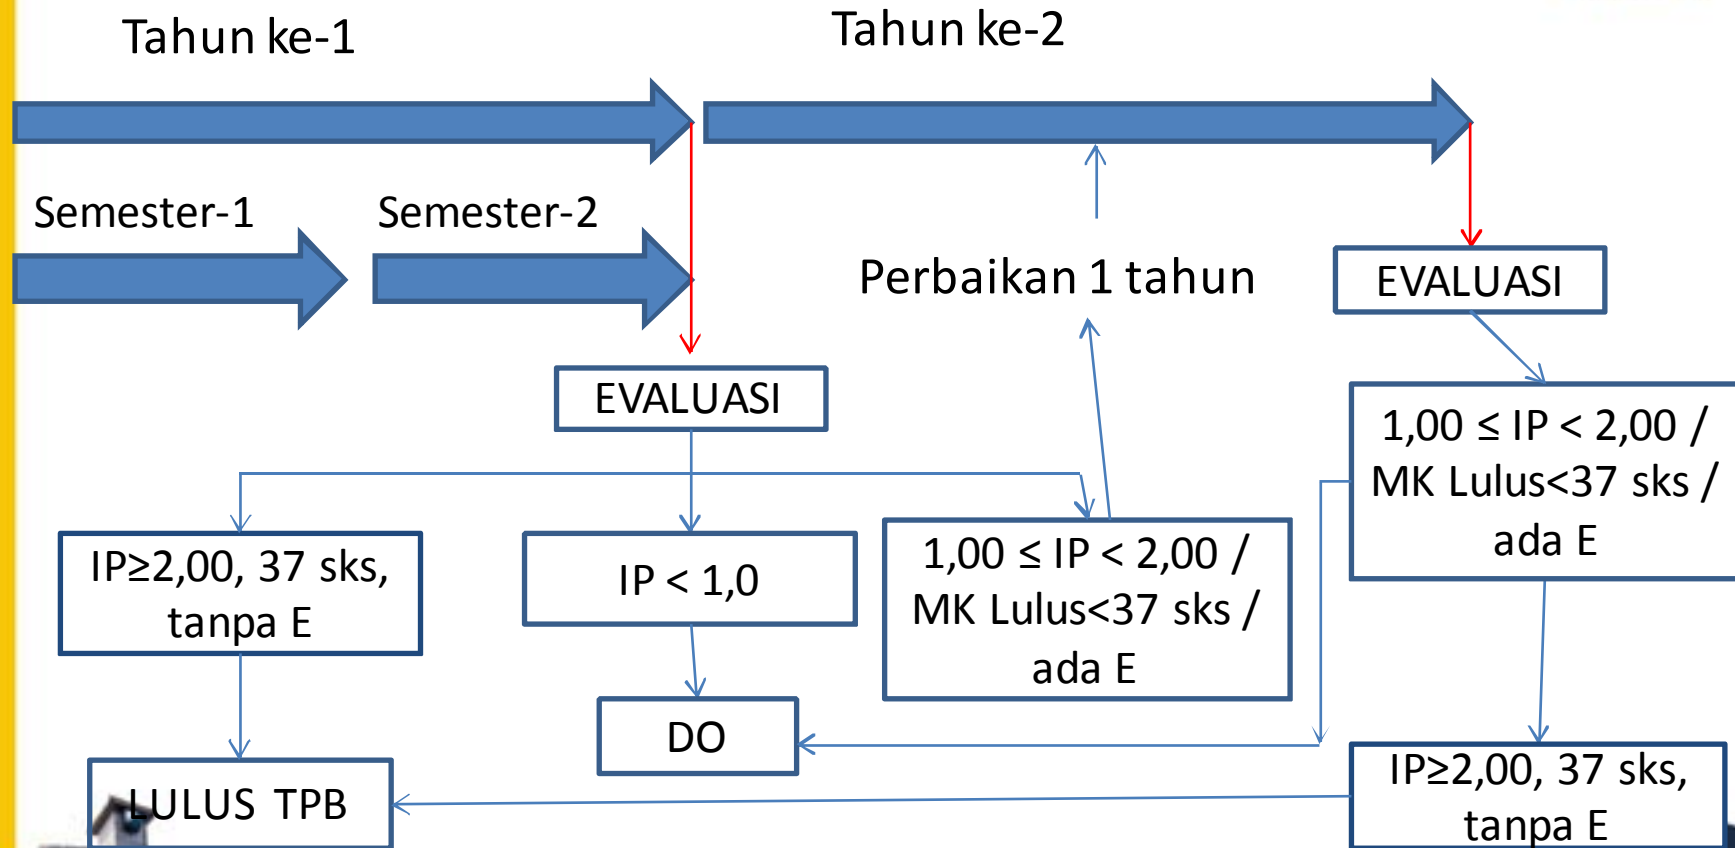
Tahun ke-1

Tahun ke-2

Semester-1

Semester-2

Perbaikan 1 tahun

EVALUASI

EVALUASI

$1,00 \leq IP < 2,00$ / MK Lulus<37 sks / ada E

IP≥2,00, 37 sks, tanpa E

IP < 1,0

$1,00 \leq IP < 2,00$ / MK Lulus<37 sks / ada E

DO

IP≥2,00, 37 sks, tanpa E

LULUS TPB